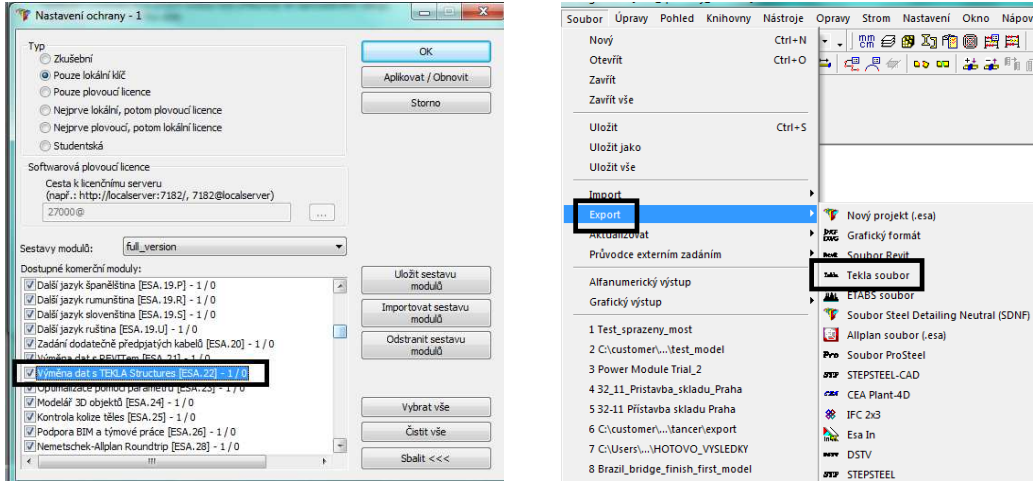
Nastavení ochrany - 1

Typ
Zkušební
Pouze lokální klíč
Pouze plovoucí licence
Nejprve lokální, potom plovoucí licence
Nejprve plovoucí, potom lokální licence
Studentská

Softwarová plovoucí licence
Cesta k licenčnímu serveru
(např.: http://localserver:7182/, 7182@localserver)
27000@

Sestavy modulů: full_version

Dostupné komerční moduly:
Další jazyk španělština [ESA.19.P] - 1 / 0
Další jazyk rumunština [ESA.19.R] - 1 / 0
Další jazyk slovenština [ESA.19.S] - 1 / 0
Další jazyk ruština [ESA.19.U] - 1 / 0
Zadání dodatečně předpjatých kabelů [ESA.20] - 1 / 0
Výměna dat s REVITem [ESA.21] - 1 / 0
Výměna dat s TEKLA Structures [ESA.22] - 1 / 0
Optimalizace pomocí parametrů [ESA.23] - 1 / 0
Modelář 3D objektů [ESA.24] - 1 / 0
Kontrola kolize těles [ESA.25] - 1 / 0
Podpora BIM a týmové práce [ESA.26] - 1 / 0
Nemetschek-Allplan Roundtrip [ESA.28] - 1 / 0

OK
Aplikovat / Obnovit
Storno
Uložit sestavu modulů
Importovat sestavu modulů
Odstranit sestavu modulů
Vybrat vše
Čistit vše
Sbalit <<<

Soubor Úpravy Pohled Knihovny Nástroje Opravy Strom Nastavení Okno Nápov

Nový Ctrl+N
Otevřít Ctrl+O
Zavřít
Zavřít vše
Uložit Ctrl+S
Uložit jako
Uložit vše
Import
Export
Aktualizovat
Průvodce externím zadáním
Alfanumerický výstup
Grafický výstup
1 Test_sprazeny_most
2 C:\customer\...\test_model
3 Power Module Trial_2
4 32_11_Pristavba_skladu_Praha
5 32-11 Přístavba skladu Praha
6 C:\customer\...\tancer\export
7 C:\Users\...\HOTOVO_VYSLEDKY
8 Brazil_bridge_finish_first_model

Nový projekt (.esa)
Grafický formát
Soubor Revit
Tekla soubor
ETABS soubor
Soubor Steel Detailing Neutral (SDNF)
Allplan soubor (.esa)
Soubor ProSteel
STEPSTEEL-CAD
CEA Plant-4D
IFC 2x3
Esa In
DSTV
STEPSTEEL